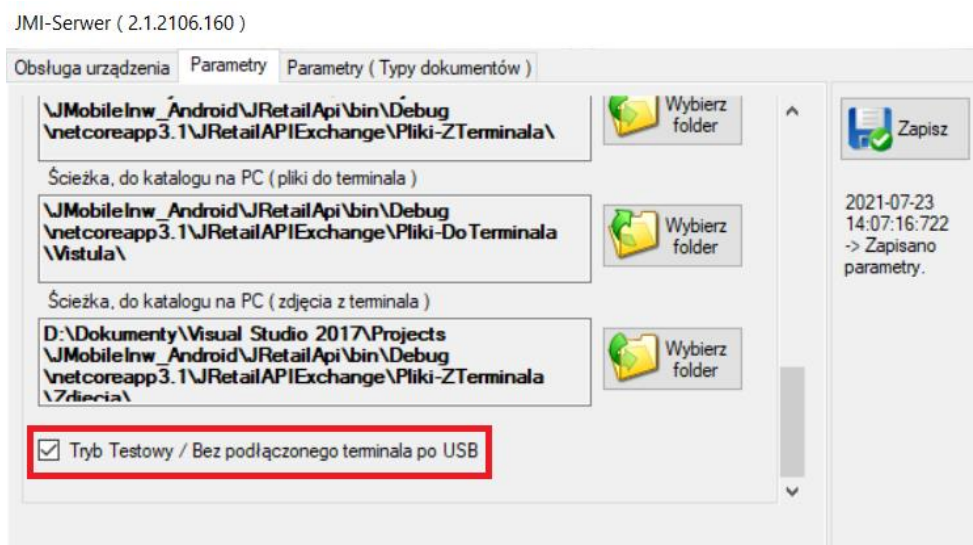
JMI-Serwer ( 2.1.2106.160 )

Obsługa urządzenia | Parametry | Parametry ( Typy dokumentów )

\JMobileInw_Android\JRetailApi\bin\Debug \netcoreapp3.1\JRetailAPIExchange\Pliki-ZTerminala\

Wybierz folder

Ścieżka, do katalogu na PC ( pliki do terminala )

\JMobileInw_Android\JRetailApi\bin\Debug \netcoreapp3.1\JRetailAPIExchange\Pliki-DoTerminala \Vistula\

Wybierz folder

Ścieżka, do katalogu na PC ( zdjęcia z terminala )

D:\Dokumenty\Visual Studio 2017\Projects \JMobileInw_Android\JRetailApi\bin\Debug \netcoreapp3.1\JRetailAPIExchange\Pliki-ZTerminala \Zdiecia\

Wybierz folder

Tryb Testowy / Bez podłączonego terminala po USB

Zapisz

2021-07-23 14:07:16:722 -> Zapisano parametry.